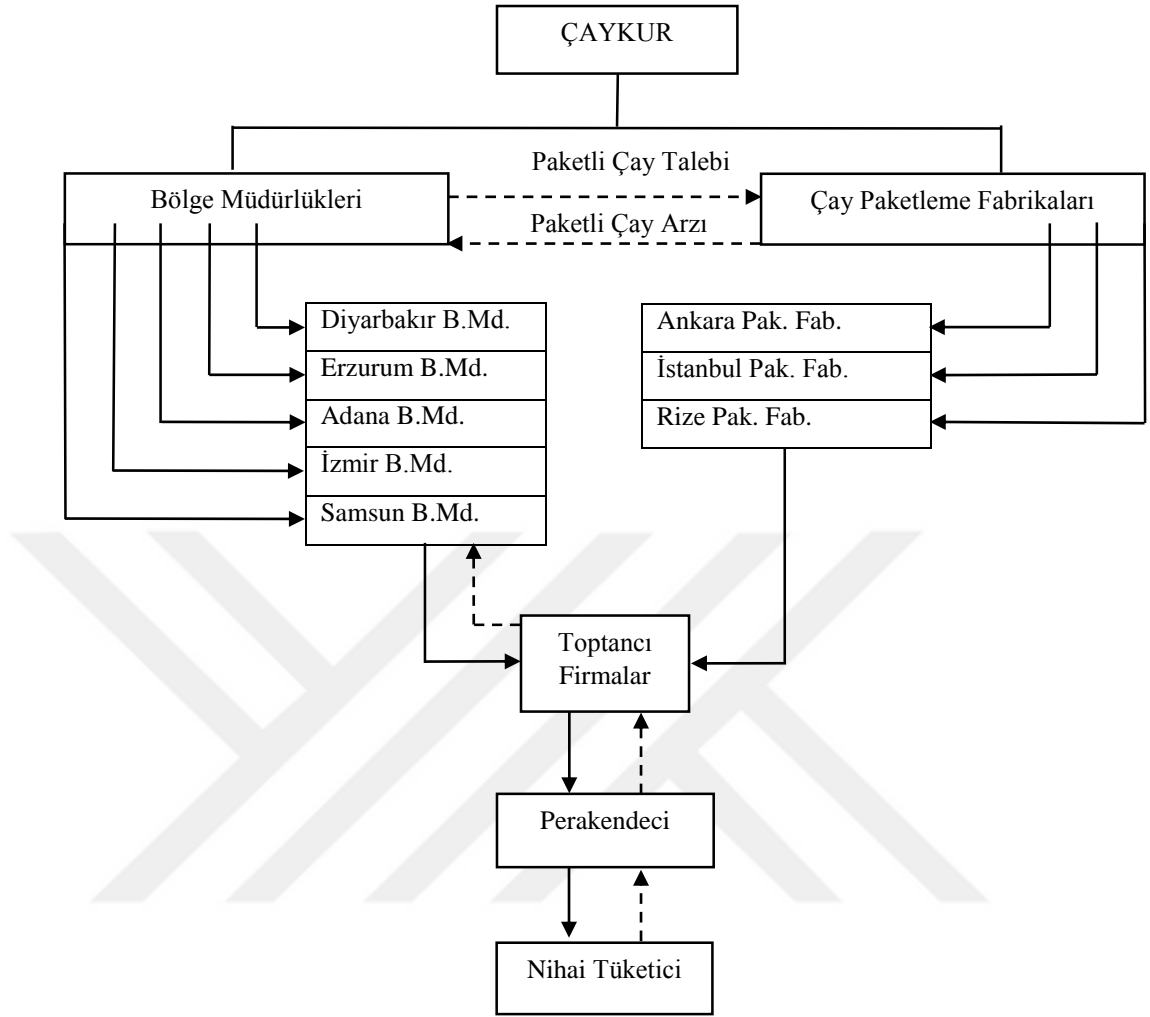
ÇAYKUR

Paketli Çay Talebi

Bölge Müdürlükleri

Çay Paketleme Fabrikaları

Paketli Çay Arzı

Diyarbakır B.Md.

Erzurum B.Md.

Adana B.Md.

İzmir B.Md.

Samsun B.Md.

Ankara Pak. Fab.

İstanbul Pak. Fab.

Rize Pak. Fab.

Toptancı Firmalar

Perakendeci

Nihai Tüketici